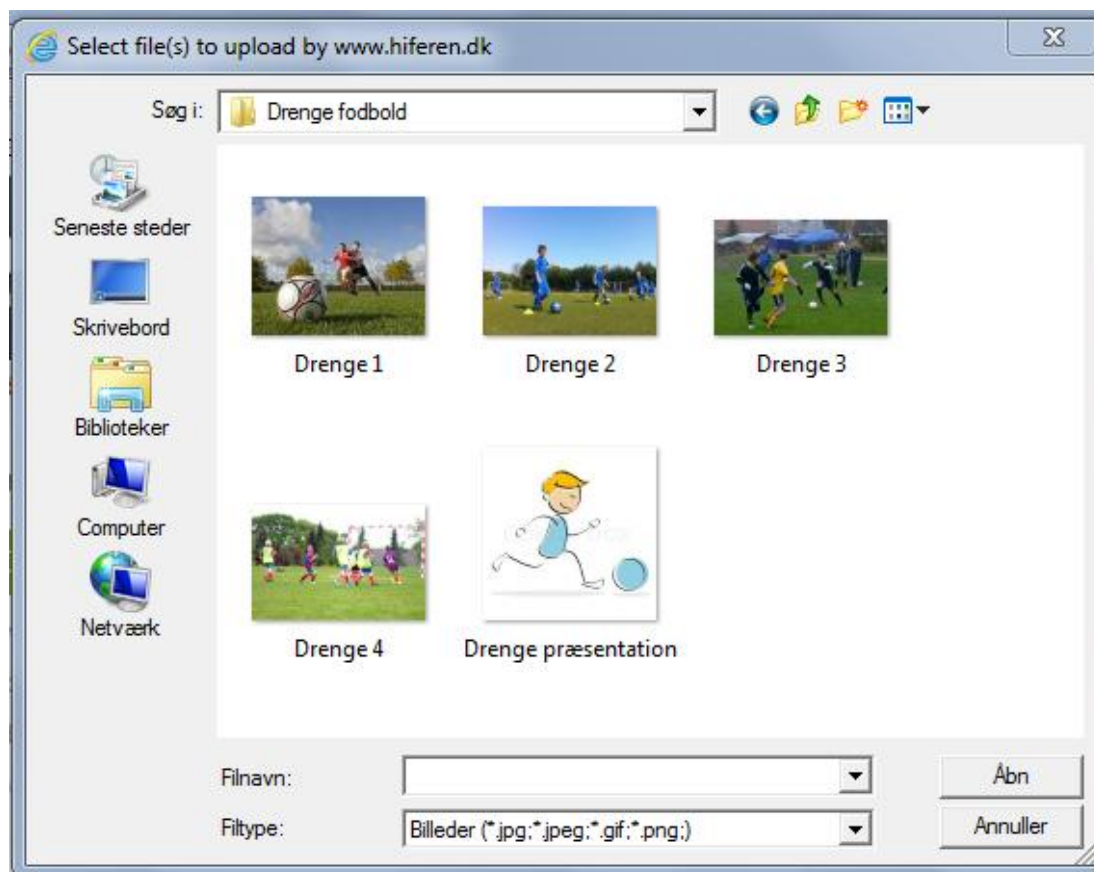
Select file(s) to upload by www.hiferen.dk

Søg i: Drenge fodbold

Seneste steder

Skrivebord

Biblioteker

Computer

Netværk

Drenge 1

Drenge 2

Drenge 3

Drenge 4

Drenge præsentation

Filnavn:

Filtype: Billeder (*.jpg;*.jpeg;*.gif;*.png;)

Åbn

Annuller